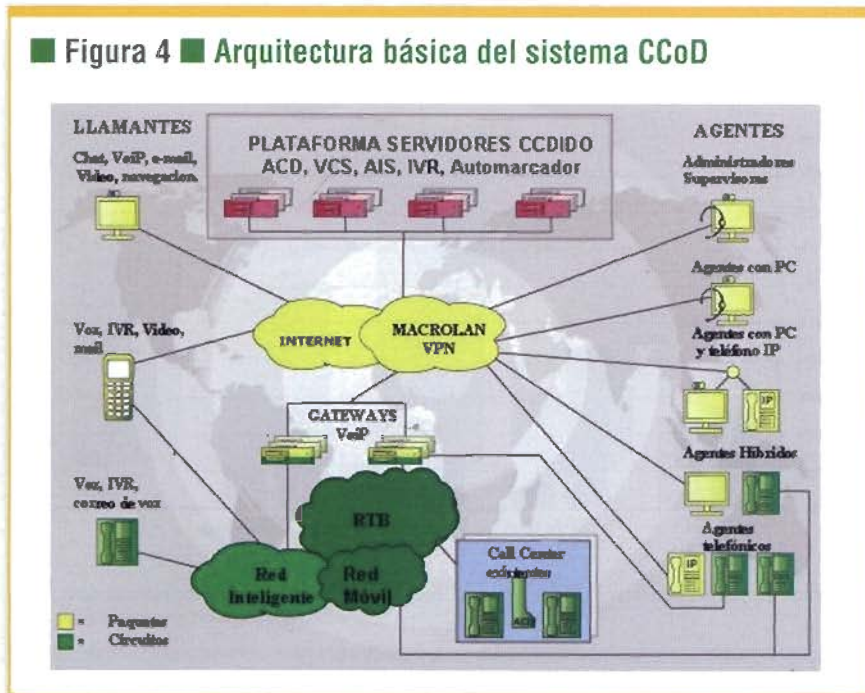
Figura 4 Arquitectura básica del sistema CCoD

LLAMANTES

Chat, VoiP, e-mail, Video, navegacion

PLATAFORMA SERVIDORES CCDIDO
ACD, VCS, AIS, IVR, Automarcador

AGENTES

Administradores Supervisores

Agentes con PC

Agentes con PC y teléfono IP

INTERNET

MACROLAN VPN

Voz, IVR, Video, mail

GATEWAYS VoiP

IP

Agentes Híbridos

Voz, IVR, correo de voz

RTB

Agentes telefónicos

Call Center existente

Red Inteligente

Red Móvil

ACD

IP

= Paquetes
= Circuitos